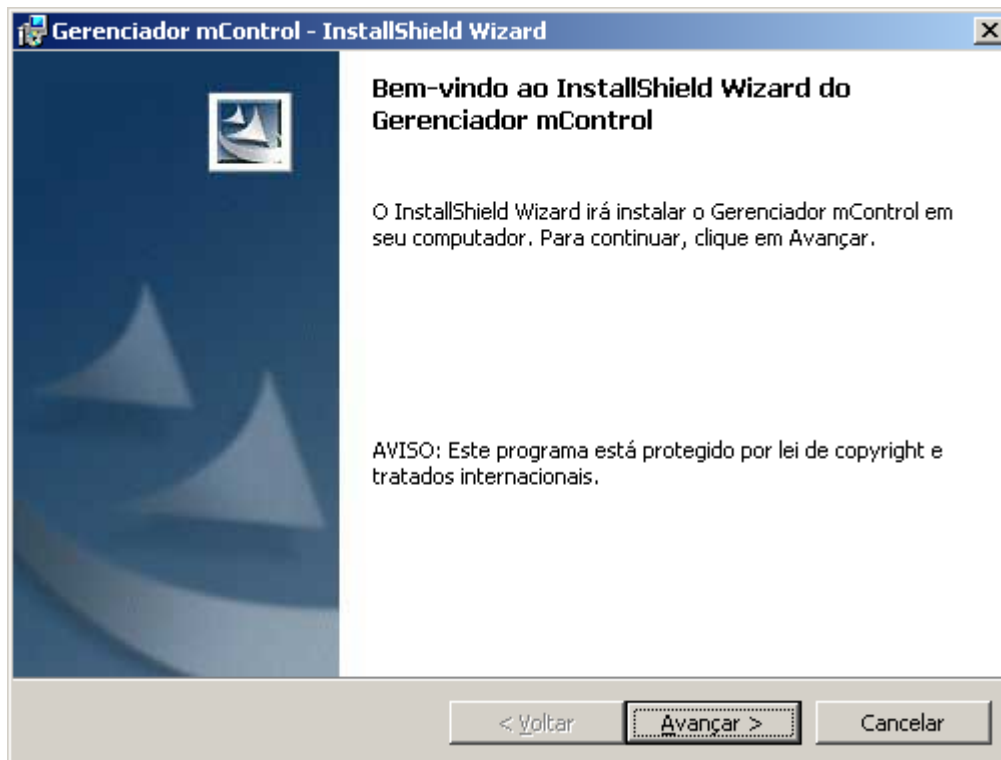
Gerenciador mControl - InstallShield Wizard

Bem-vindo ao InstallShield Wizard do Gerenciador mControl

O InstallShield Wizard irá instalar o Gerenciador mControl em seu computador. Para continuar, clique em Avançar.

AVISO: Este programa está protegido por lei de copyright e tratados internacionais.

< Voltar
Avançar >
Cancelar